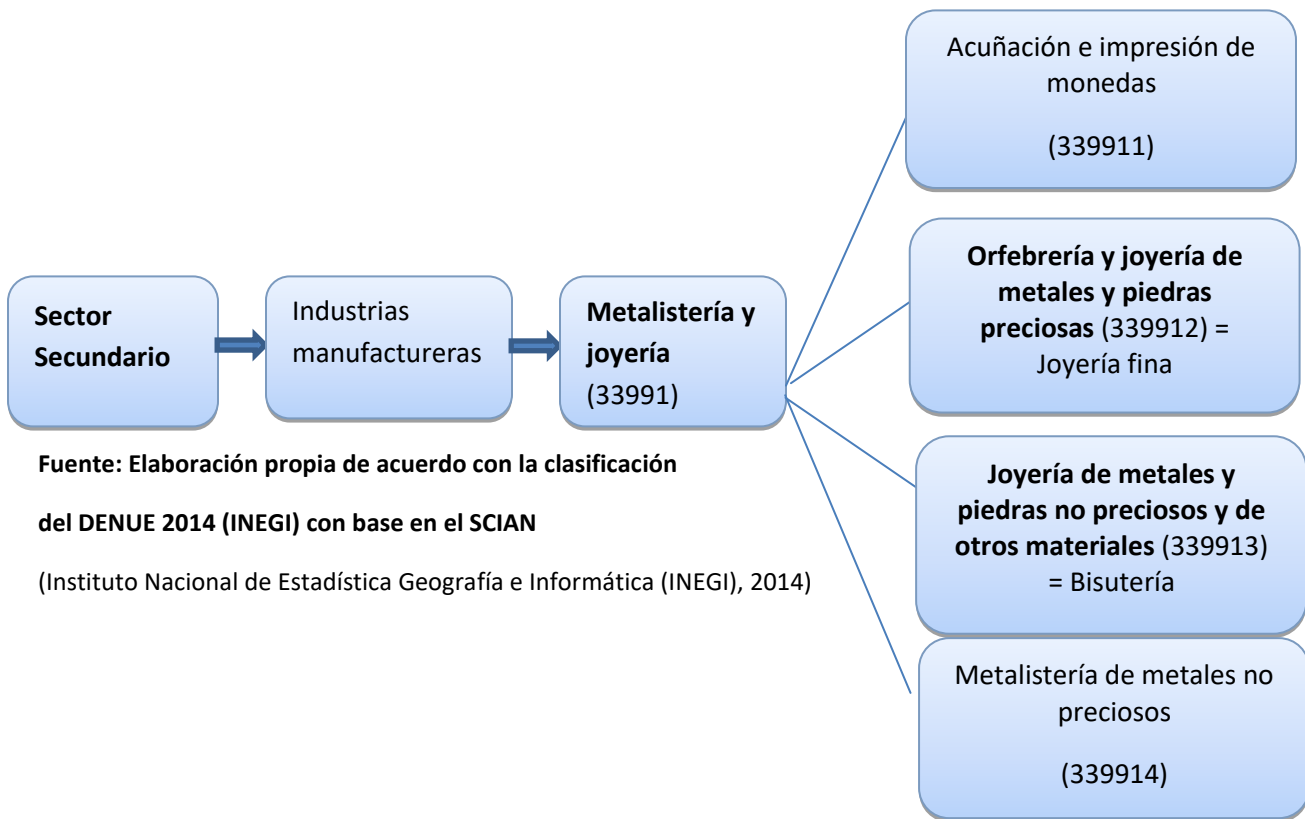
Sector Secundario

Industrias manufactureras

Metalistería y joyería (33991)

Acuñación e impresión de monedas

(339911)

Orfebrería y joyería de metales y piedras preciosas (339912) = Joyería fina

Joyería de metales y piedras no preciosos y de otros materiales (339913) = Bisutería

Metalistería de metales no preciosos

(339914)

Fuente: Elaboración propia de acuerdo con la clasificación

del DENUE 2014 (INEGI) con base en el SCIAN

(Instituto Nacional de Estadística Geografía e Informática (INEGI), 2014)